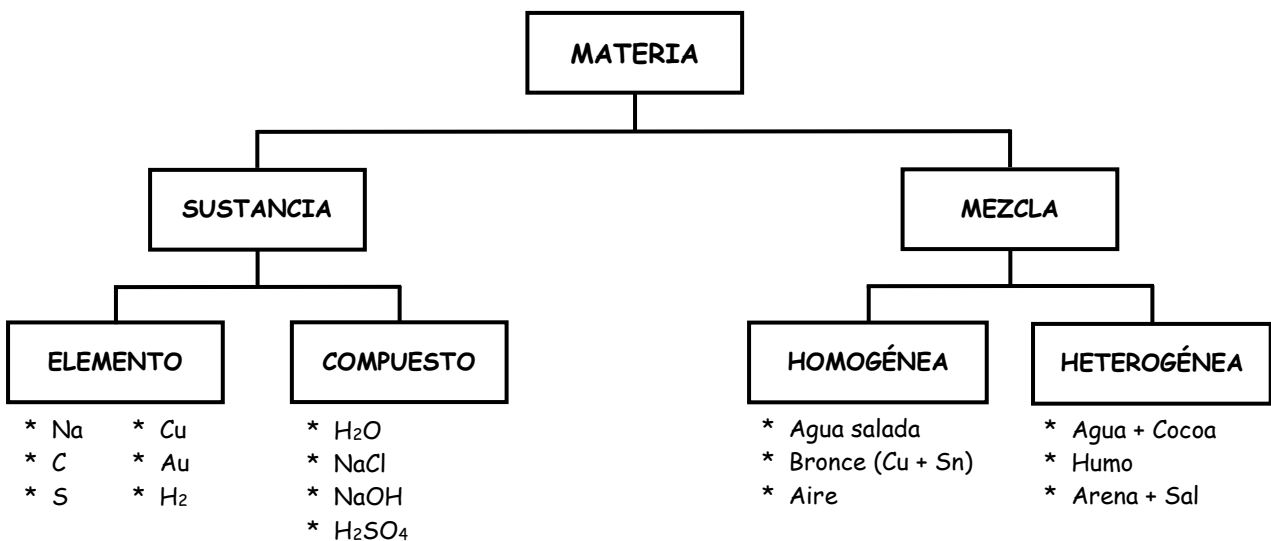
MATERIA

SUSTANCIA

MEZCLA

ELEMENTO

* Na
* C
* S

* Cu
* Au
* $H_2$

COMPUESTO

* $H_2O$
* NaCl
* NaOH
* $H_2SO_4$

HOMOGÉNEA

* Agua salada
* Bronce (Cu + Sn)
* Aire

HETEROGÉNEA

* Agua + Cocoa
* Humo
* Arena + Sal